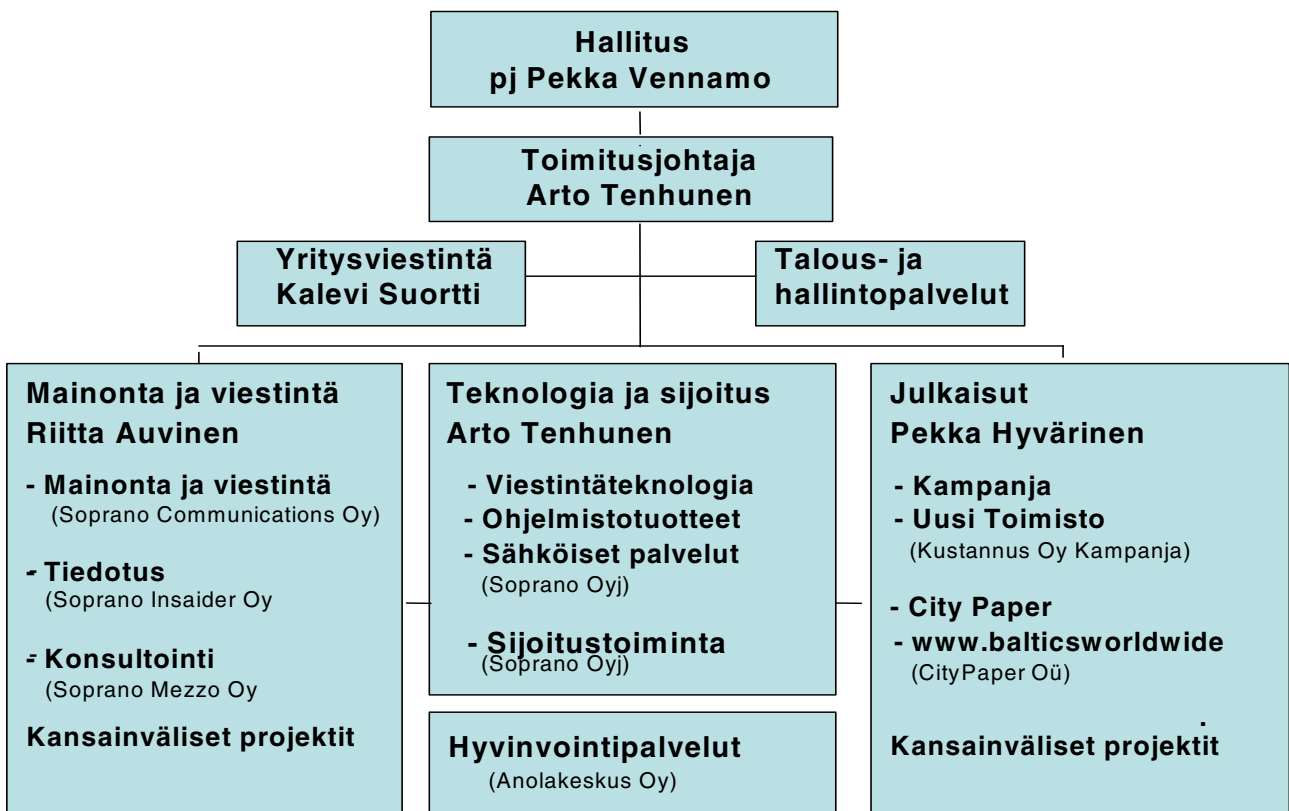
Hallitus
pj Pekka Vennamo

Toimitusjohtaja
Arto Tenhunen

Yritysviestintä
Kalevi Suortti

Talous- ja
hallintopalvelut

Mainonta ja viestintä
Riitta Auvinen

- Mainonta ja viestintä
(Soprano Communications Oy)

- Tiedotus
(Soprano Insaider Oy

- Konsultointi
(Soprano Mezzo Oy

Kansainväliset projektit

Teknologia ja sijoitus
Arto Tenhunen

- Viestintäteknologia
- Ohjelmistotuotteet
- Sähköiset palvelut
(Soprano Oyj)

- Sijoitustoiminta
(Soprano Oyj)

Hyvinvointipalvelut
(Anolakeskus Oy)

Julkaisut
Pekka Hyvärinen

- Kampanja
- Uusi Toimisto
(Kustannus Oy Kampanja)

- City Paper
- www.balticsworldwide
(CityPaper Oü)

Kansainväliset projektit